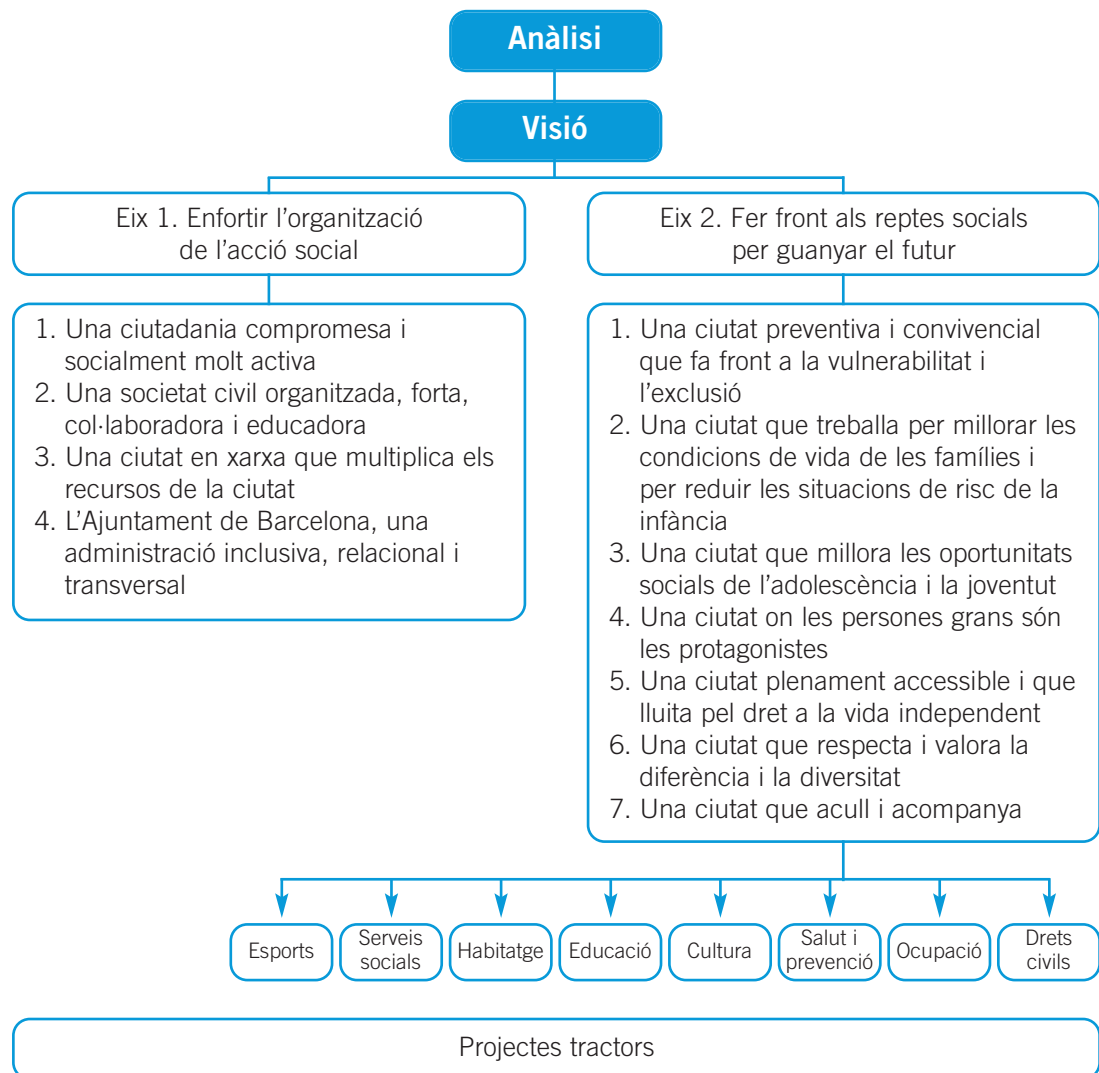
Anàlisi

Visió

Eix 1. Enfortir l'organització de l'acció social

Eix 2. Fer front als reptes socials per guanyar el futur

1. Una ciutadania compromesa i socialment molt activa
2. Una societat civil organitzada, forta, col·laboradora i educadora
3. Una ciutat en xarxa que multiplica els recursos de la ciutat
4. L'Ajuntament de Barcelona, una administració inclusiva, relacional i transversal

1. Una ciutat preventiva i convivencial que fa front a la vulnerabilitat i l'exclusió
2. Una ciutat que treballa per millorar les condicions de vida de les famílies i per reduir les situacions de risc de la infància
3. Una ciutat que millora les oportunitats socials de l'adolescència i la joventut
4. Una ciutat on les persones grans són les protagonistes
5. Una ciutat plenament accessible i que lluita pel dret a la vida independent
6. Una ciutat que respecta i valora la diferència i la diversitat
7. Una ciutat que acull i acompanya

Esports | Serveis socials | Habitatge | Educació | Cultura | Salut i prevenció | Ocupació | Drets civils

Projectes tractors